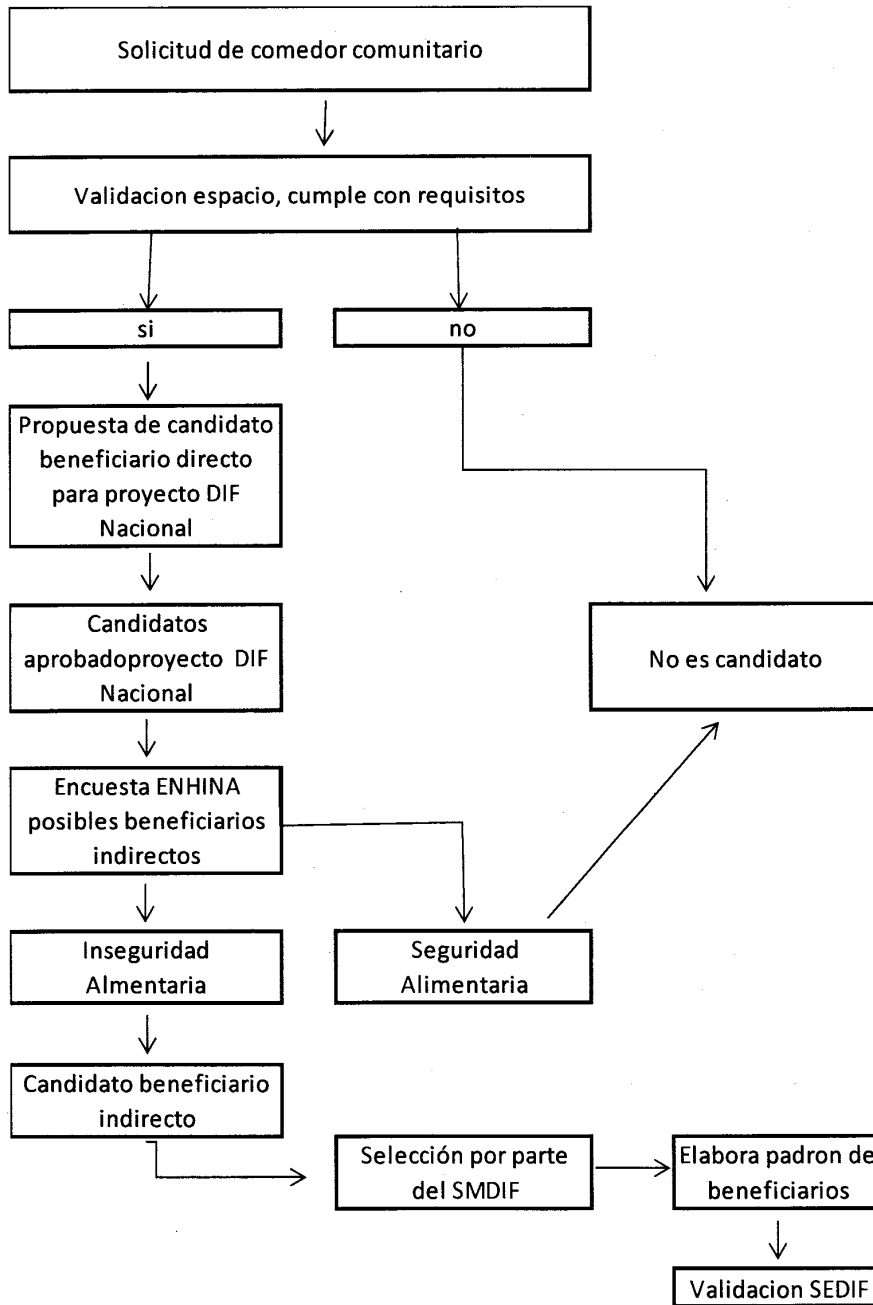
Solicitud de comedor comunitario

Validacion espacio, cumple con requisitos

si

no

Propuesta de candidato beneficiario directo para proyecto DIF Nacional

Candidatos aprobadoproyecto DIF Nacional

No es candidato

Encuesta ENHINA posibles beneficiarios indirectos

Inseguridad Almentaria

Seguridad Alimentaria

Candidato beneficiario indirecto

Selección por parte del SMDIF

Elabora padron de beneficiarios

Validacion SEDIF